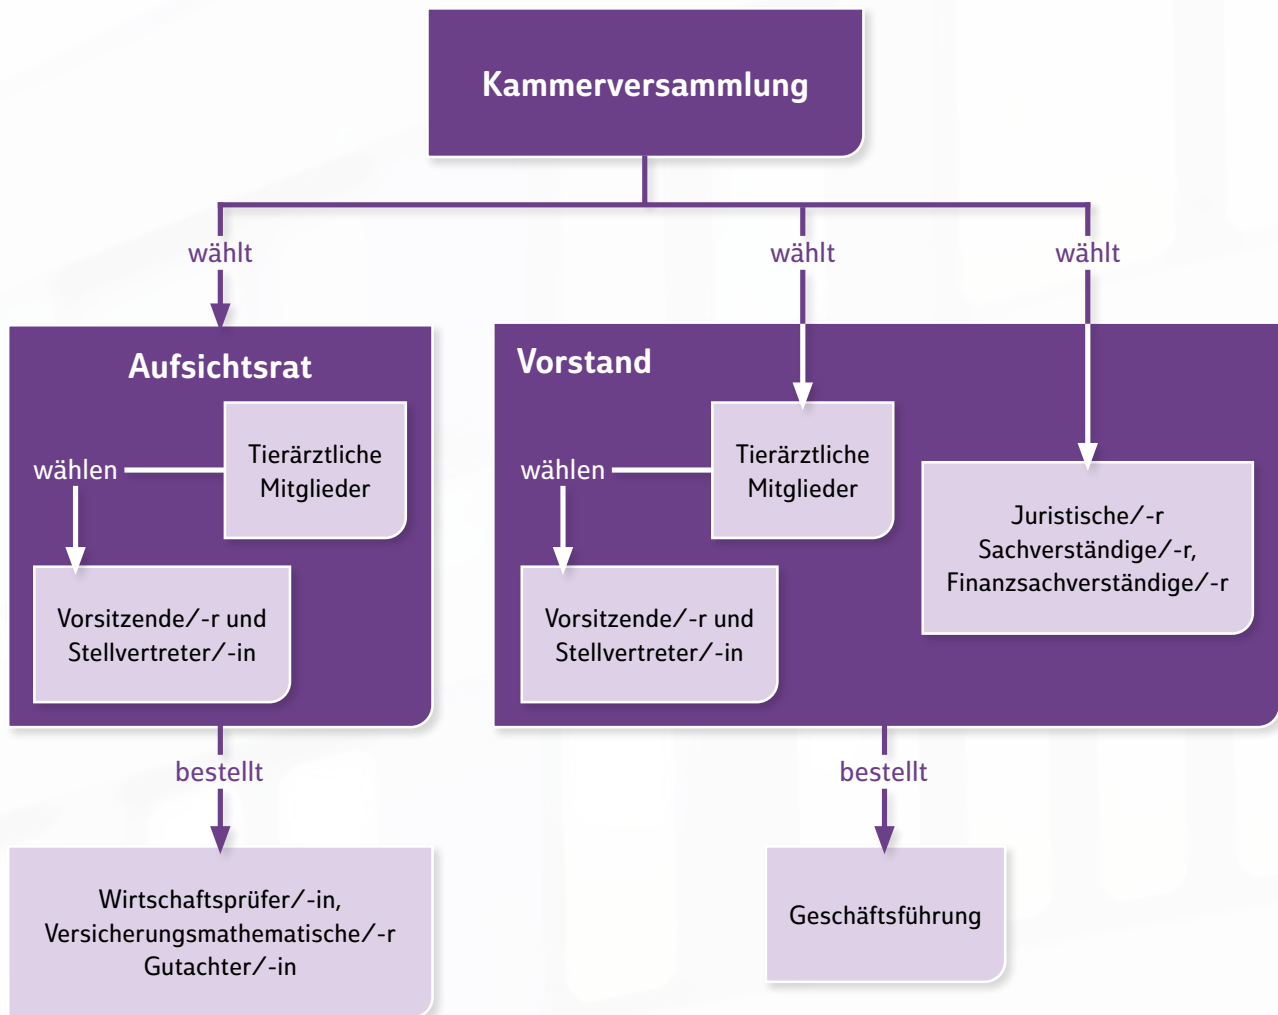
Kammerversammlung

wählt

wählt

wählt

Aufsichtsrat

wählen

Tierärztliche Mitglieder

Vorsitzende/-r und Stellvertreter/-in

Vorstand

wählen

Tierärztliche Mitglieder

Vorsitzende/-r und Stellvertreter/-in

Juristische/-r Sachverständige/-r, Finanzsachverständige/-r

bestellt

bestellt

Wirtschaftsprüfer/-in, Versicherungsmathematische/-r Gutachter/-in

Geschäftsführung